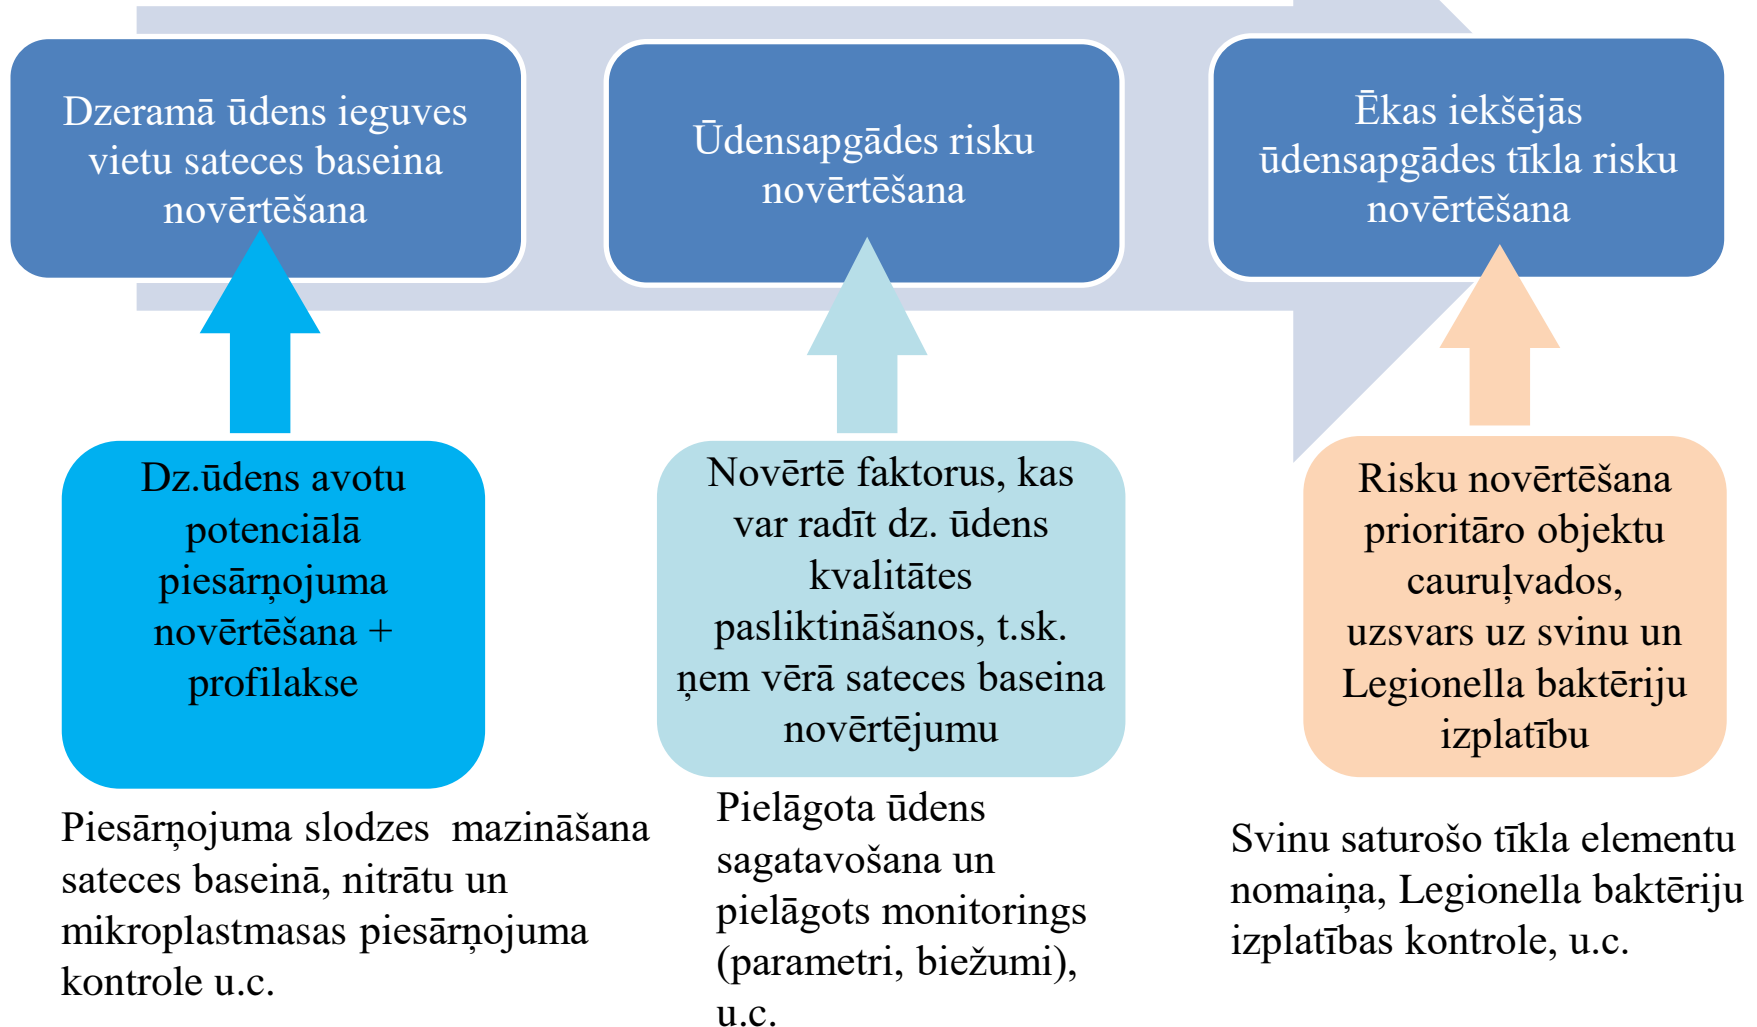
Dzeramā ūdens ieguves vietu sateces baseina novērtēšana

Ūdensapgādes risku novērtēšana

Ēkas iekšējās ūdensapgādes tīkla risku novērtēšana

Dz.ūdens avotu potenciālā piesārņojuma novērtēšana + profilakse

Novērtē faktorus, kas var radīt dz. ūdens kvalitātes pasliktināšanos, t.sk. ņem vērā sateces baseina novērtējumu

Risku novērtēšana prioritāro objektu cauruļvados, uzsvars uz svinu un Legionella baktēriju izplatību

Piesārņojuma slodzes mazināšana sateces baseinā, nitrātu un mikroplastmasas piesārņojuma kontrole u.c.

Pielāgota ūdens sagatavošana un pielāgots monitorings (parametri, biežumi), u.c.

Svinu saturošo tīkla elementu nomaiņa, Legionella baktēriju izplatības kontrole, u.c.